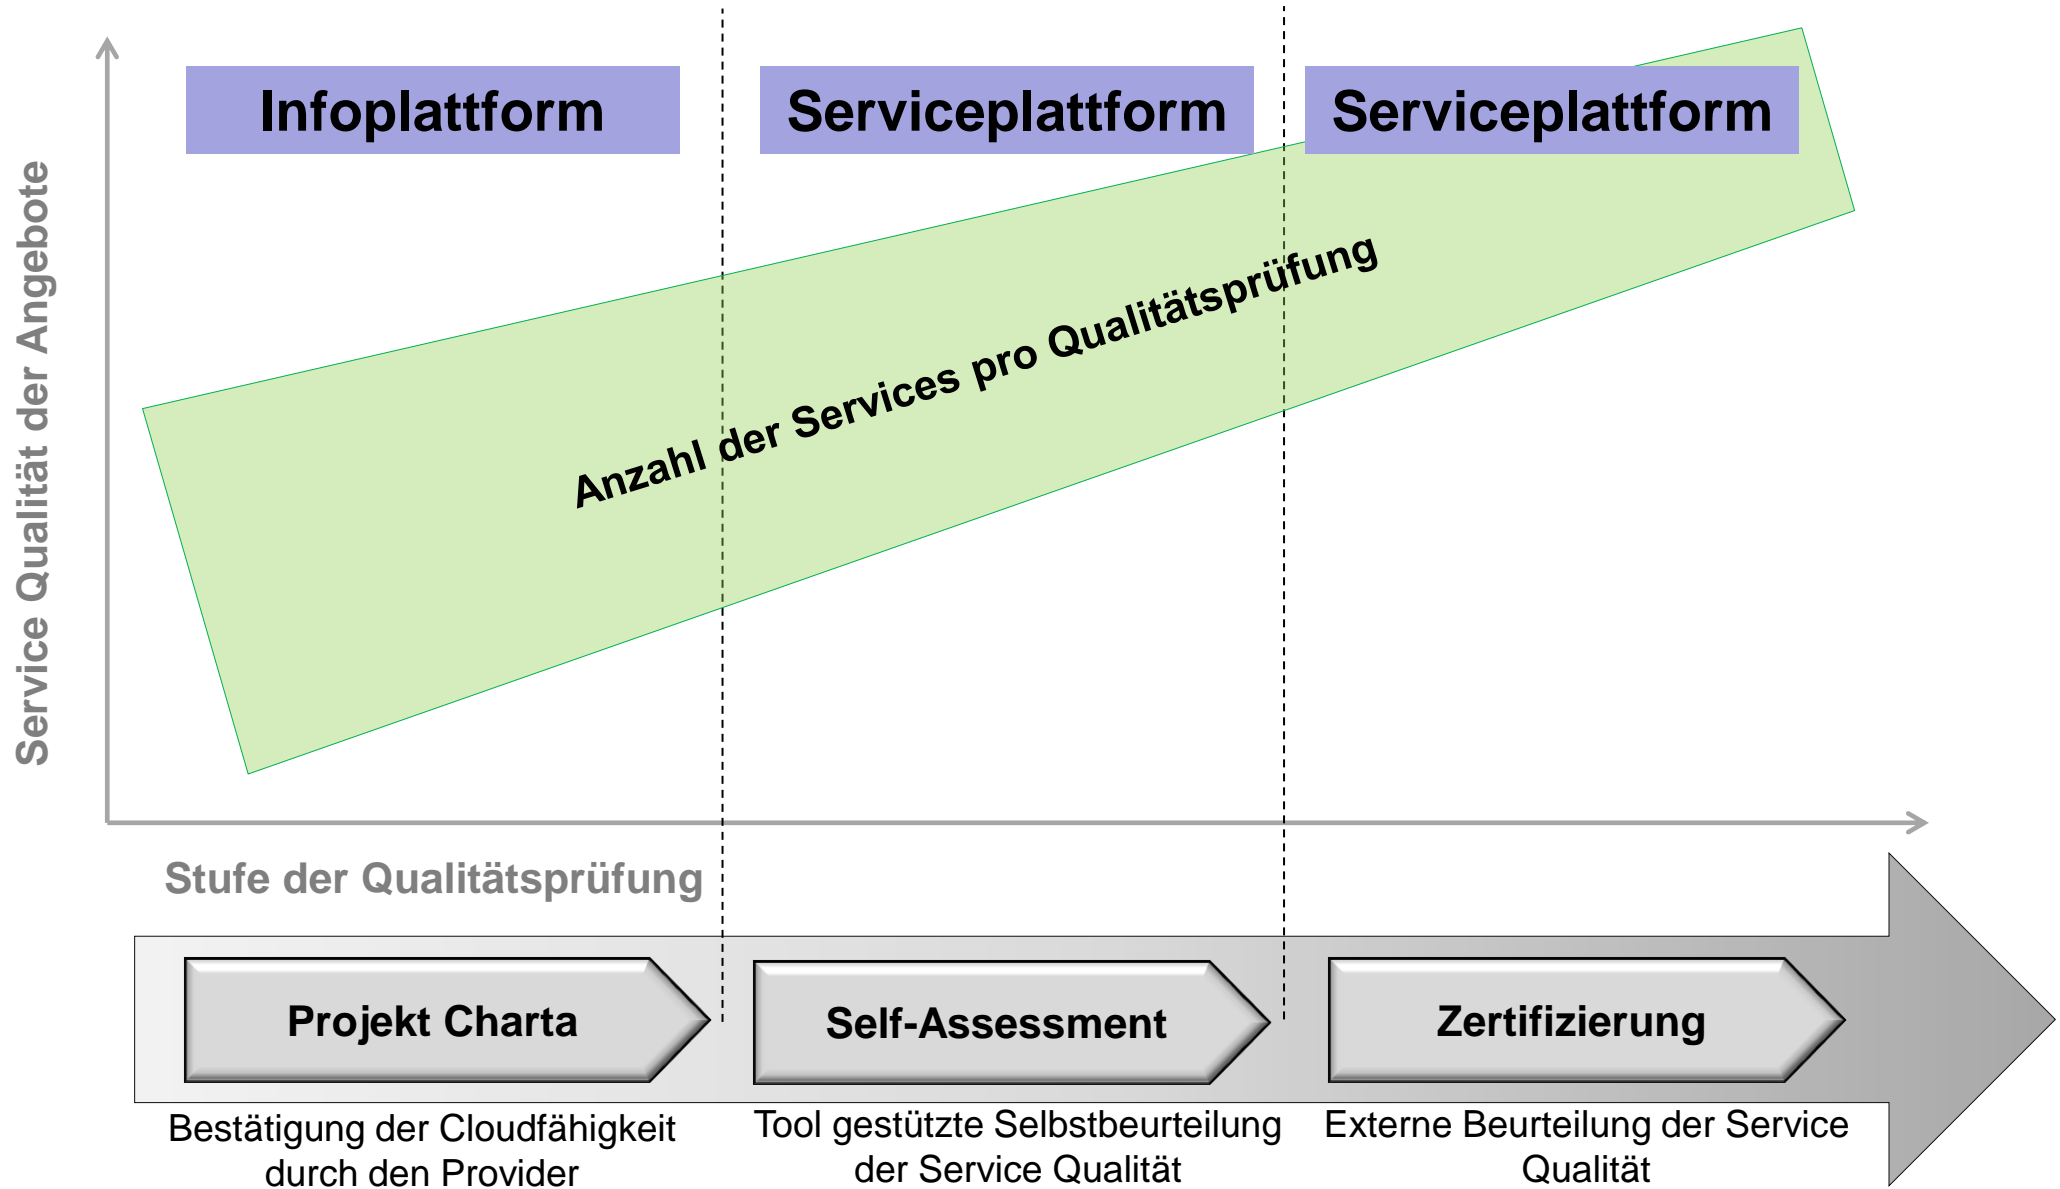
Service Qualität der Angebote

Infoplattform

Serviceplattform

Serviceplattform

Anzahl der Services pro Qualitätsprüfung

Stufe der Qualitätsprüfung

Projekt Charta

Self-Assessment

Zertifizierung

Bestätigung der Cloudfähigkeit durch den Provider

Tool gestützte Selbstbeurteilung der Service Qualität

Externe Beurteilung der Service Qualität